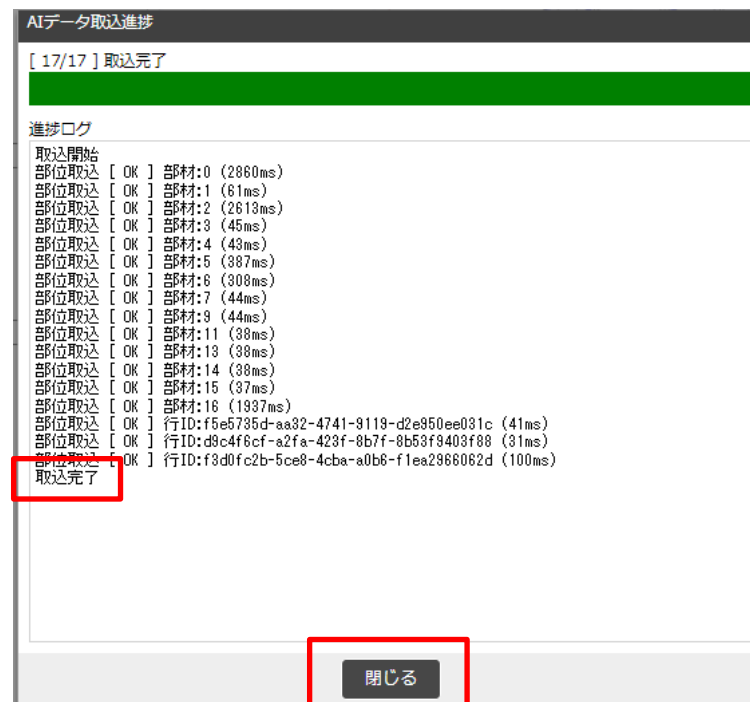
AIデータ取込進捗

[ 17/17 ] 取込完了

進捗ログ

取込開始
部位取込 [ OK ] 部材:0 (2860ms)
部位取込 [ OK ] 部材:1 (61ms)
部位取込 [ OK ] 部材:2 (2613ms)
部位取込 [ OK ] 部材:3 (45ms)
部位取込 [ OK ] 部材:4 (43ms)
部位取込 [ OK ] 部材:5 (387ms)
部位取込 [ OK ] 部材:6 (308ms)
部位取込 [ OK ] 部材:7 (44ms)
部位取込 [ OK ] 部材:9 (44ms)
部位取込 [ OK ] 部材:11 (38ms)
部位取込 [ OK ] 部材:13 (38ms)
部位取込 [ OK ] 部材:14 (38ms)
部位取込 [ OK ] 部材:15 (37ms)
部位取込 [ OK ] 部材:16 (1937ms)
部位取込 [ OK ] 行ID:f5e5735d-aa32-4741-9119-d2e950ee031c (41ms)
部位取込 [ OK ] 行ID:d9c4f6cf-a2fa-423f-8b7f-8b53f9403f88 (31ms)
部位取込 [ OK ] 行ID:f3d0fc2b-5ce8-4cba-a0b6-f1ea2966062d (100ms)
取込完了

閉じる